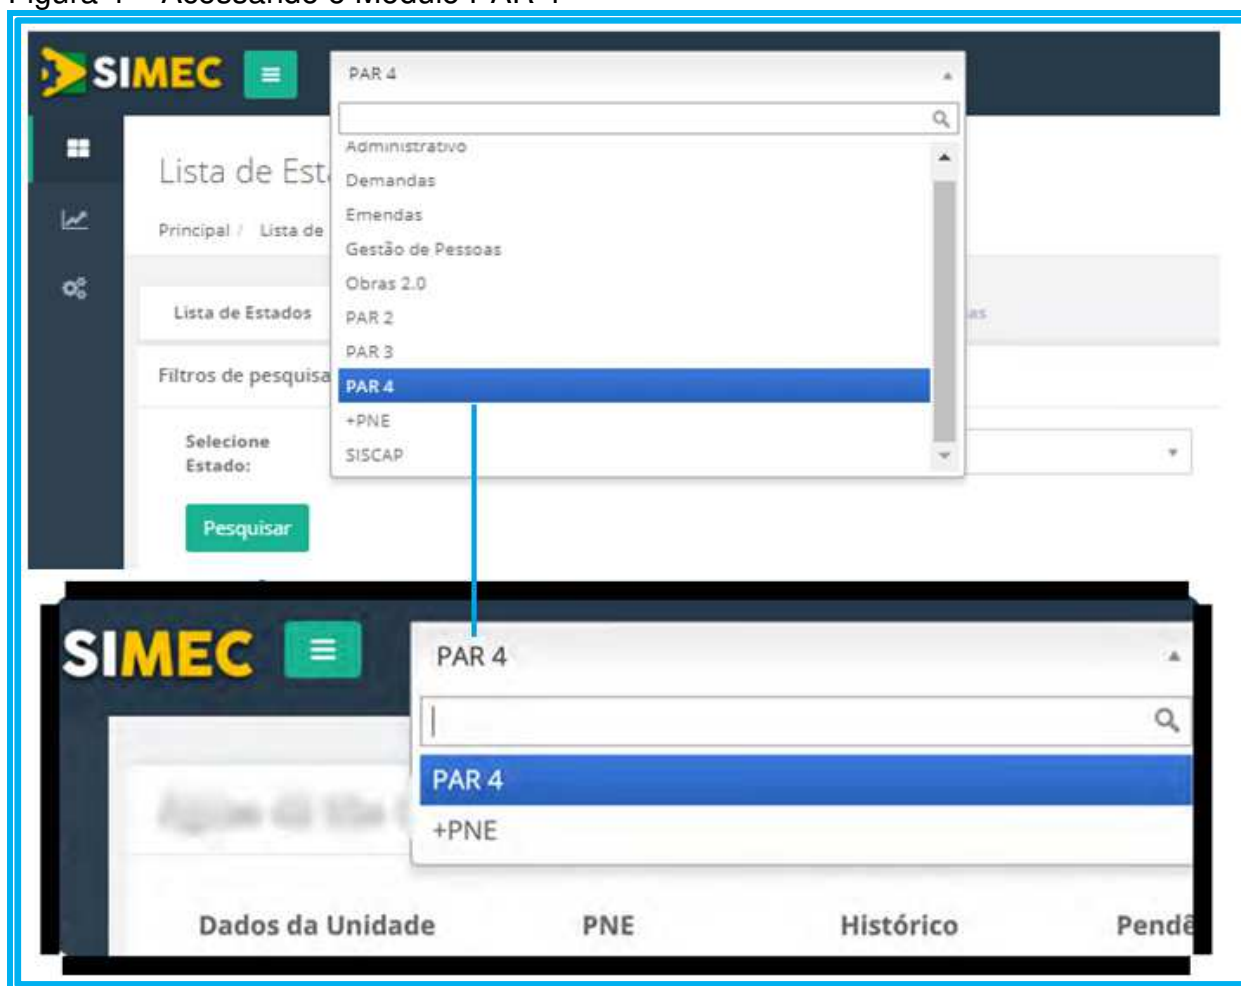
Figura 1 – Acessando o Módulo PAR 4

SIMEC

PAR 4

Administrativo
Demandas
Emendas
Gestão de Pessoas
Obras 2.0
PAR 2
PAR 3
PAR 4
+PNE
SISCAP

Lista de Est

Principal / Lista de

Lista de Estados

Filtros de pesquisa

Selecione Estado:

Pesquisar

SIMEC

PAR 4

PAR 4
+PNE

Dados da Unidade PNE Histórico Pendê